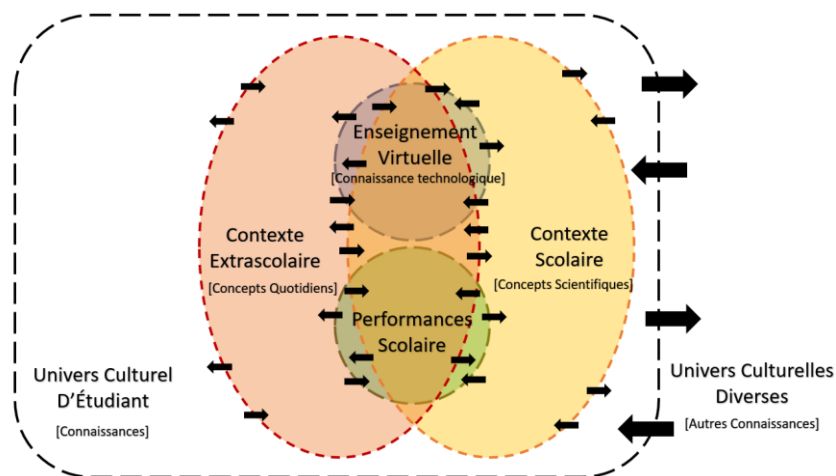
Enseignement Virtuelle
[Connaissance technologique]

Contexte Extrascolaire
[Concepts Quotidiens]

Contexte Scolaire
[Concepts Scientifiques]

Performances Scolaire

Univers Culturel D'Étudiant
[Connaissances]

Univers Culturelles Diverses
[Autres Connaissances]